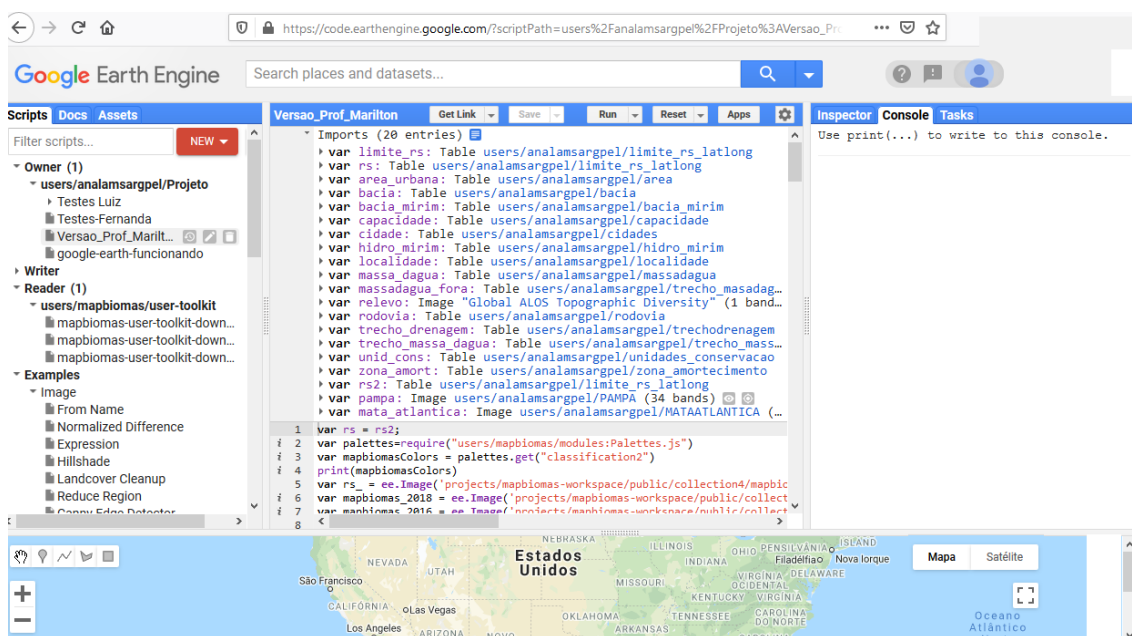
https://code.earthengine.google.com/?scriptPath=users%2Fanalamsargpel%2FProjeto%3AVersao_Pr

Google Earth Engine

Search places and datasets...

Scripts Docs Assets

Filter scripts...

NEW

Owner (1)
users/analamsargpel/Projeto
Testes Luiz
Testes-Fernanda
Versao_Prof_Marilt...
google-earth-funcionando
Writer
Reader (1)
users/mapbiomas/user-toolkit
mapbiomas-user-toolkit-down...
mapbiomas-user-toolkit-down...
mapbiomas-user-toolkit-down...
Examples
Image
From Name
Normalized Difference
Expression
Hillshade
Landcover Cleanup
Reduce Region
Canny Edge Detector

Versao_Prof_Marilton Get Link Save Run Reset Apps

Imports (20 entries)
var limite_rs: Table users/analamsargpel/limite_rs_latlong
var rs: Table users/analamsargpel/limite_rs_latlong
var area_urbana: Table users/analamsargpel/area
var bacia: Table users/analamsargpel/bacia
var bacia_mirim: Table users/analamsargpel/bacia_mirim
var capacidade: Table users/analamsargpel/capacidade
var cidade: Table users/analamsargpel/cidades
var hidro_mirim: Table users/analamsargpel/hidro_mirim
var localidade: Table users/analamsargpel/localidade
var massa_dagua: Table users/analamsargpel/massadagua
var massadagua_fora: Table users/analamsargpel/trecho_masadag...
var relevo: Image "Global ALOS Topographic Diversity" (1 band...
var rodovia: Table users/analamsargpel/rodovia
var trecho_drenagem: Table users/analamsargpel/trechodrenagem
var trecho_massa_dagua: Table users/analamsargpel/trecho_mass...
var unid_cons: Table users/analamsargpel/unidades_conservacao
var zona_amort: Table users/analamsargpel/zona_amortecimento
var rs2: Table users/analamsargpel/limite_rs_latlong
var pampa: Image users/analamsargpel/PAMPA (34 bands)
var mata_atlantica: Image users/analamsargpel/MATAATLANTICA (...
1 var rs = rs2;
2 var palettes=require("users/mapbiomas/modules:Palettes.js")
3 var mapbiomasColors = palettes.get("classification2")
4 print(mapbiomasColors)
5 var rs_ = ee.Image('projects/mapbiomas-workspace/public/collection4/mapbic
6 var mapbiomas_2018 = ee.Image('projects/mapbiomas-workspace/public/collect
7 var mapbiomas_2016 = ee.Image('projects/mapbiomas-workspace/public/collect
8

Inspector Console Tasks

Use print(...) to write to this console.

NEBRASKA ILLINOIS OHIO PENSILVÂNIA ISLAND
Estados Unidos
NEVADA INDIANA Filadélfia Nova Iorque
VIRGÍNIA OCIDENTAL DELAWARE
São Francisco MISSOURI
KENTUCKY VIRGÍNIA
CALIFÓRNIA Las Vegas
TENNESSEE CAROLINA DO NORTE
OKLAHOMA ARKANSAS
Los Angeles ARIZONA
Mapa Satélite
Oceano Atlântico